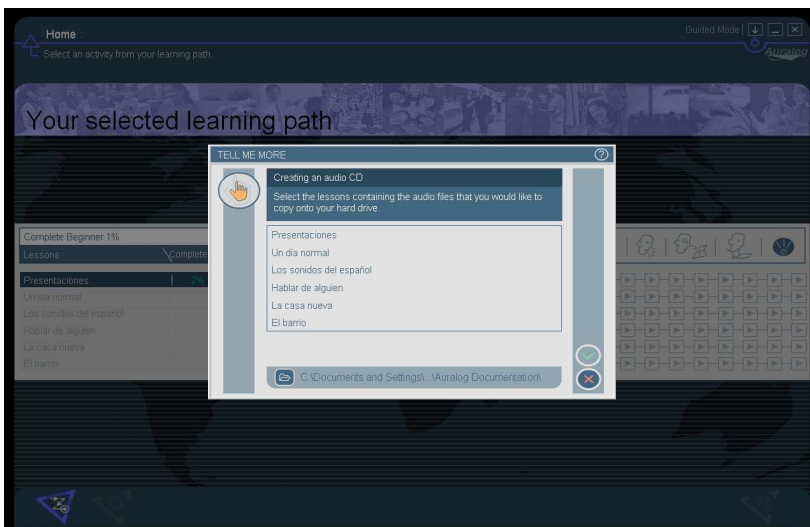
Home
Select an activity from your learning path.

Guided Mode

Auralog

Your selected learning path

Complete Beginner 1%
Lessons
Complete

Presentaciones
2%
Un día normal
Los sonidos del español
Hablar de alguien
La casa nueva
El barrio

TELL ME MORE

Creating an audio CD

Select the lessons containing the audio files that you would like to copy onto your hard drive.

Presentaciones
Un día normal
Los sonidos del español
Hablar de alguien
La casa nueva
El barrio

C:\Documents and Settings\...\Auralog Documentation\